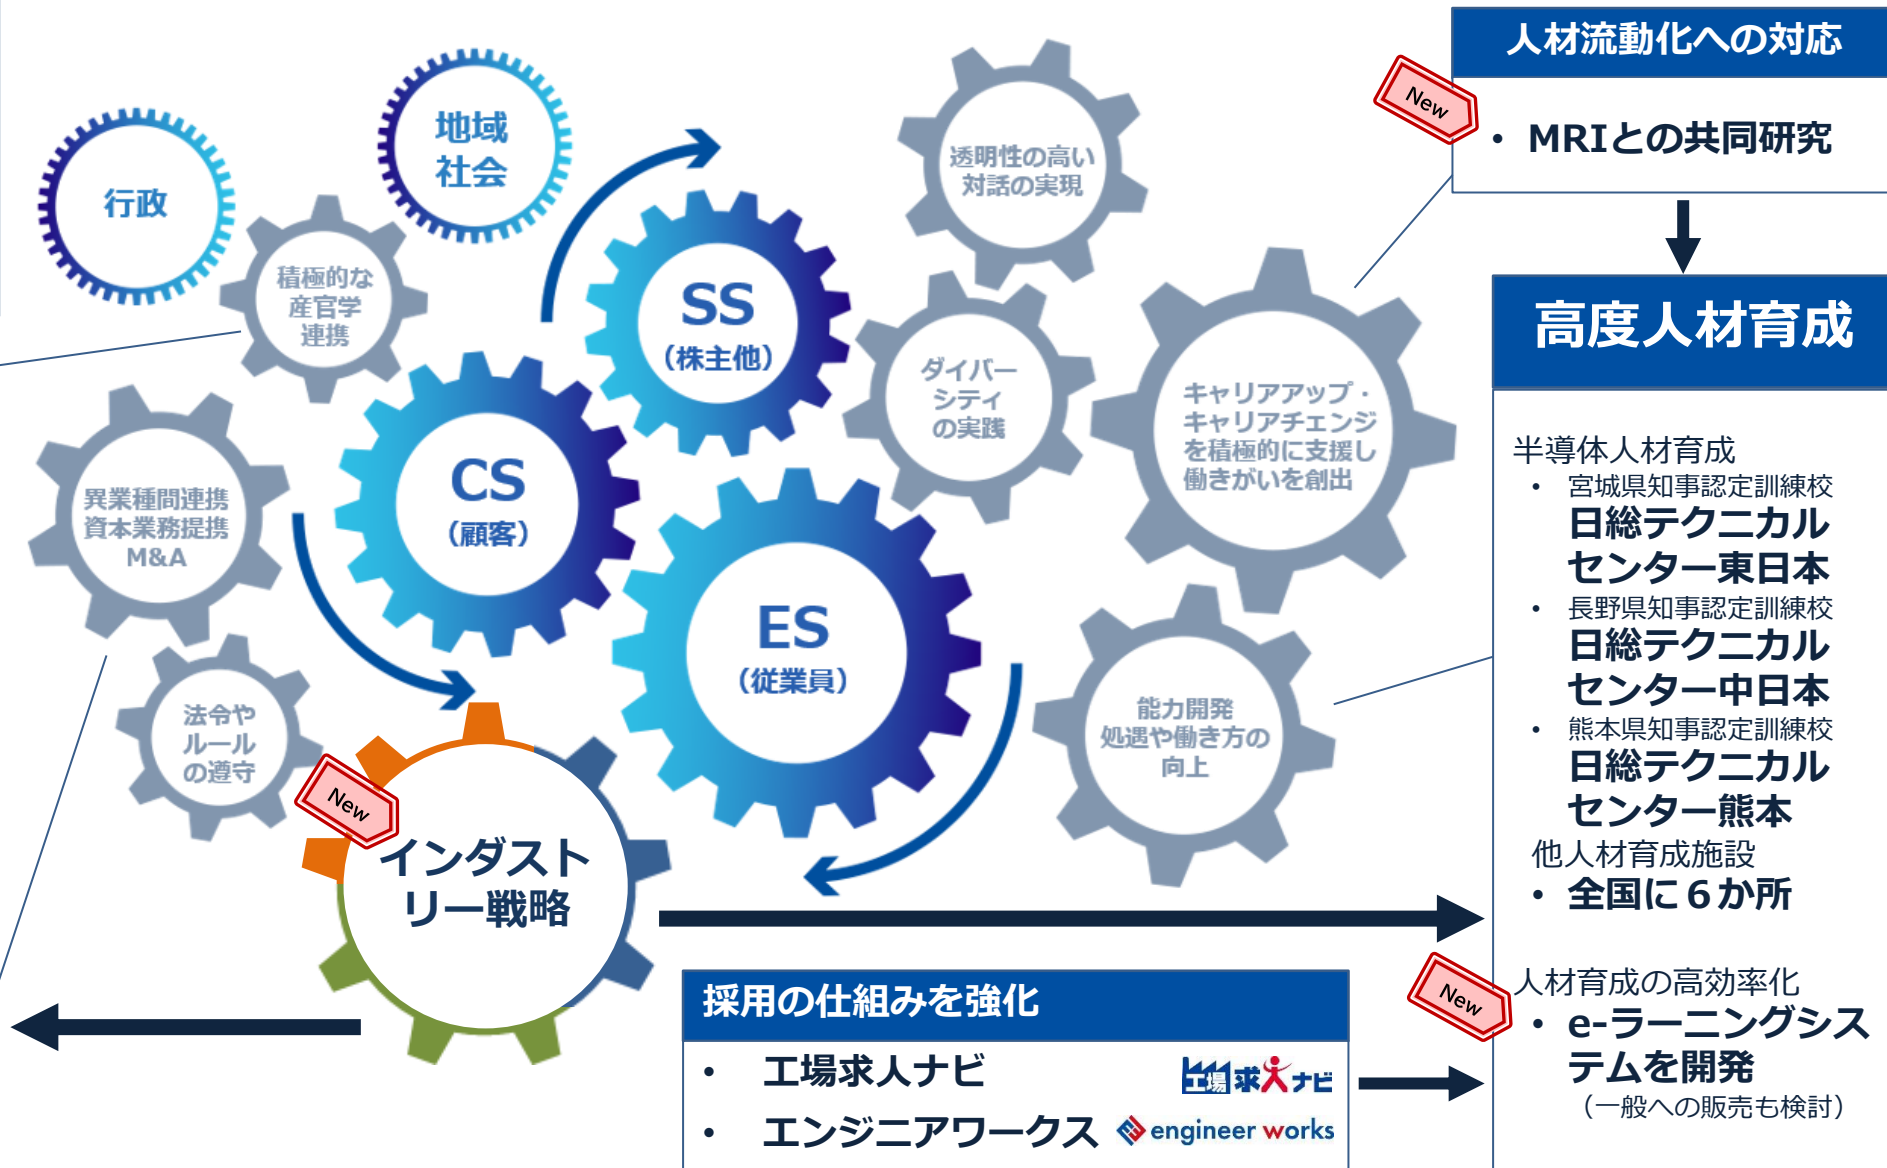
人材流動化への対応

New

• MRIとの共同研究

高度人材育成

半導体人材育成

• 宮城県知事認定訓練校
日総テクニカルセンター東日本

• 長野県知事認定訓練校
日総テクニカルセンター中日本

• 熊本県知事認定訓練校
日総テクニカルセンター熊本

他人材育成施設

• 全国に６か所

New

人材育成の高効率化

• e-ラーニングシステムを開発
（一般への販売も検討）

行政

地域社会

積極的な産官学連携

SS
（株主他）

透明性の高い対話の実現

ダイバーシティの実践

キャリアアップ・キャリアチェンジを積極的に支援し働きがいを創出

CS
（顧客）

異業種間連携
資本業務提携
M&A

ES
（従業員）

能力開発
処遇や働き方の向上

法令やルールの遵守

New

インダストリー戦略

採用の仕組みを強化

• 工場求人ナビ 工場求人ナビ

• エンジニアワークス engineer works